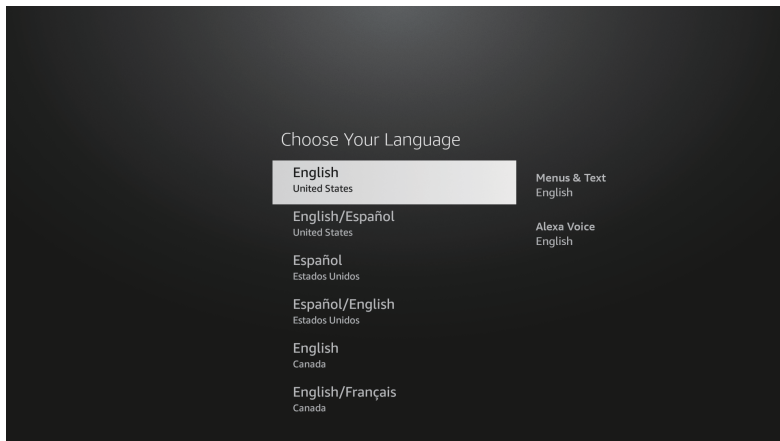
Choose Your Language

English
United States

English/Español
United States

Español
Estados Unidos

Español/English
Estados Unidos

English
Canada

English/Français
Canada

Menus & Text
English

Alexa Voice
English